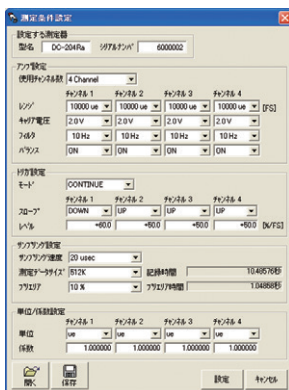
測定条件設定

設定する測定器
型名 DC-204Ra シリアルナンバ 6000002

アンプ設定
使用チャンネル数 4 Channel
チャンネル 1 チャンネル 2 チャンネル 3 チャンネル 4
レンジ 10000 ue 10000 ue 10000 ue 10000 ue [FS]
キャリア電圧 2.0V 2.0V 2.0V 2.0V
フィルタ 10 Hz 10 Hz 10 Hz 10 Hz
バランス ON ON ON ON

トリガ設定
モード CONTINUE
チャンネル 1 チャンネル 2 チャンネル 3 チャンネル 4
スロープ DOWN UP UP UP
レベル +60.0 +50.0 +50.0 +50.0 [%/FS]

サンプリング設定
サンプリング速度 20 usec
測定データサイズ 512K 記録時間 10.48576秒
プリトリガ 10 % プリトリガ時間 1.04858秒

単位/係数設定
チャンネル 1 チャンネル 2 チャンネル 3 チャンネル 4
単位 ue ue ue ue
係数 1.000000 1.000000 1.000000 1.000000

開く 保存 設定 キャンセル